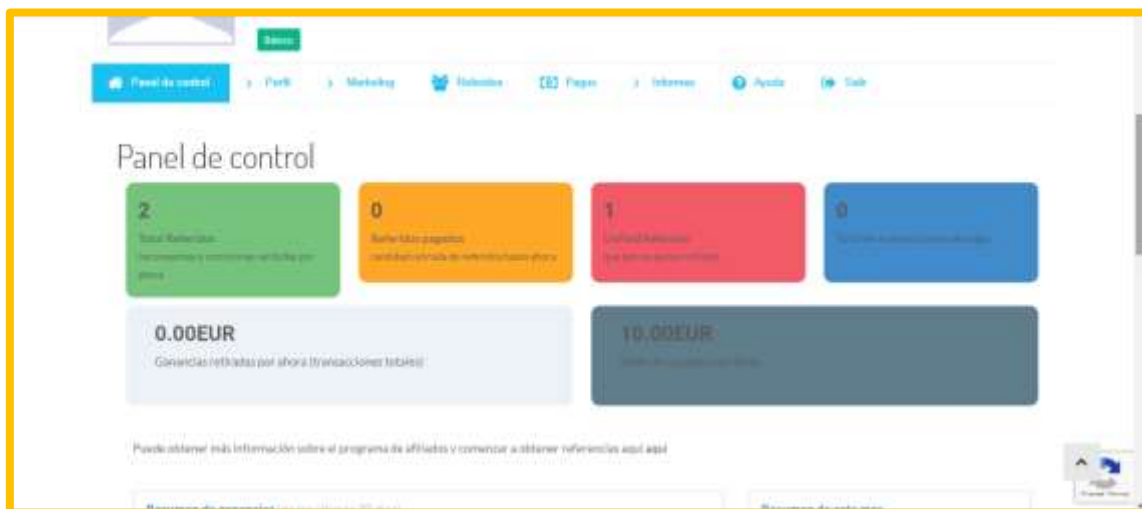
Básico

Panel de control
Perfil
Marketing
Referidos
Pagos
Informes
Ayuda
Salir

Panel de control

2
Total Referidos
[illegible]

0
Referidos pagados
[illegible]

1
Unpaid Referrals
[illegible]

0
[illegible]

0.00EUR
Ganancias retiradas por ahora (transacciones totales)

10.00EUR
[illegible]

Puede obtener más información sobre el programa de afiliados y comenzar a obtener referencias aquí aquí

Resumen de ganancias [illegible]

Resumen de este mes